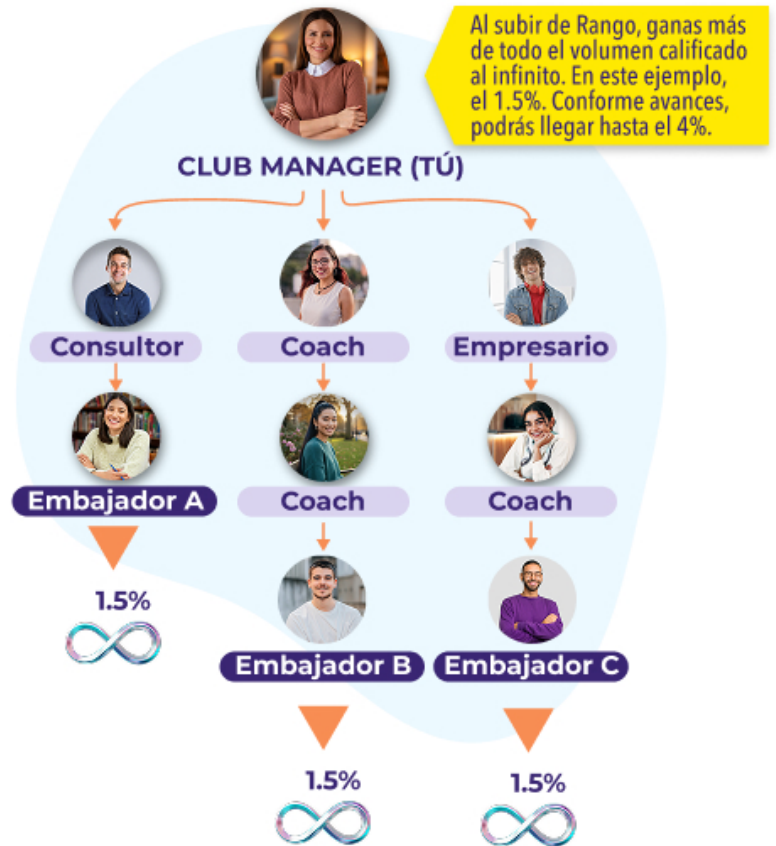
Al subir de Rango, ganas más de todo el volumen calificado al infinito. En este ejemplo, el 1.5%. Conforme avances, podrás llegar hasta el 4%.

CLUB MANAGER (TÚ)

Consultor

Coach

Empresario

Embajador A

Coach

Coach

1.5%

Embajador B

Embajador C

1.5%

1.5%